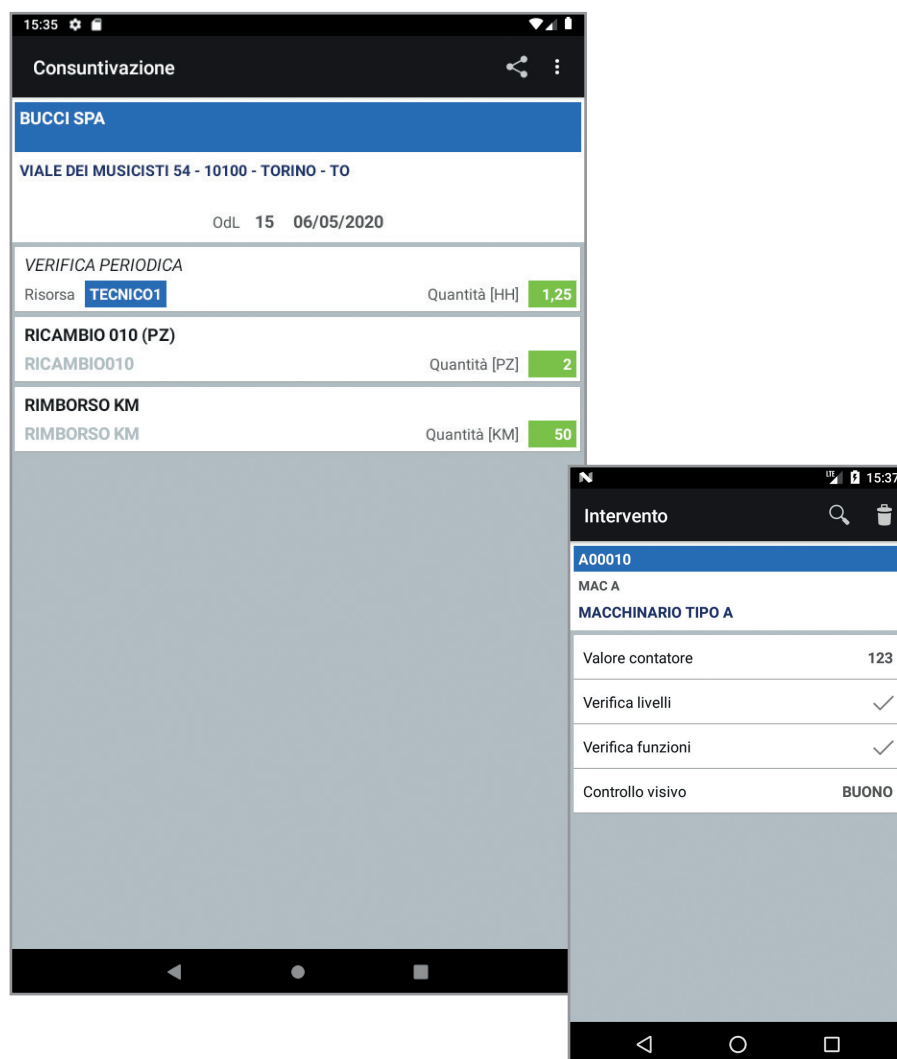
15:35

Consuntivazione

BUCCI SPA

VIALE DEI MUSICISTI 54 - 10100 - TORINO - TO

OdL 15 06/05/2020

VERIFICA PERIODICA
Risorsa TECNICO1 Quantità [HH] 1,25

RICAMBIO 010 (PZ)
RICAMBIO010 Quantità [PZ] 2

RIMBORSO KM
RIMBORSO KM Quantità [KM] 50

LTE 15:37

Intervento

A00010
MAC A
MACCHINARIO TIPO A

Valore contatore 123
Verifica livelli
Verifica funzioni
Controllo visivo BUONO